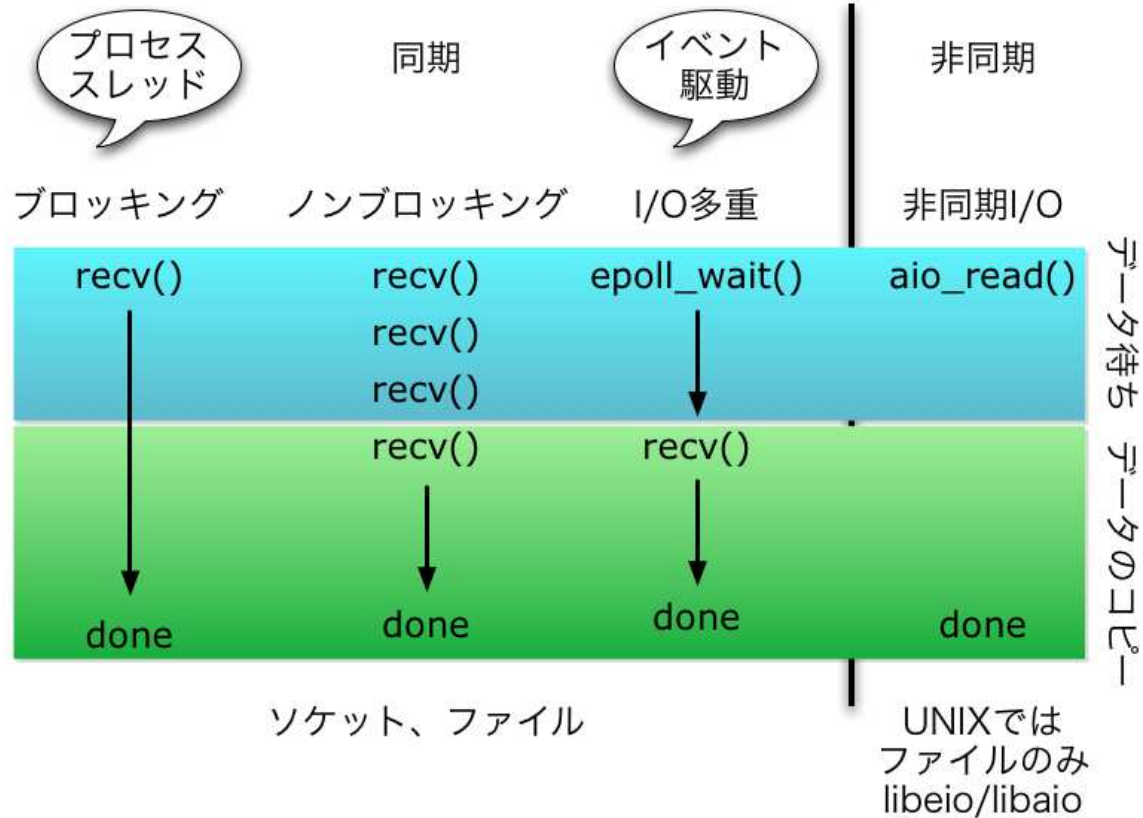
プロセス スレッド

同期

イベント 駆動

非同期

ブロッキング

ノンブロッキング

I/O多重

非同期I/O

データ待ち

| recv() | recv() | epoll_wait() | aio_read() |
|---|---|---|---|
| | recv() | | |
| | recv() | | |

データのコピー

| | recv() | recv() | |
|---|---|---|---|
| done | done | done | done |

ソケット、ファイル

UNIXでは ファイルのみ libeio/libaio